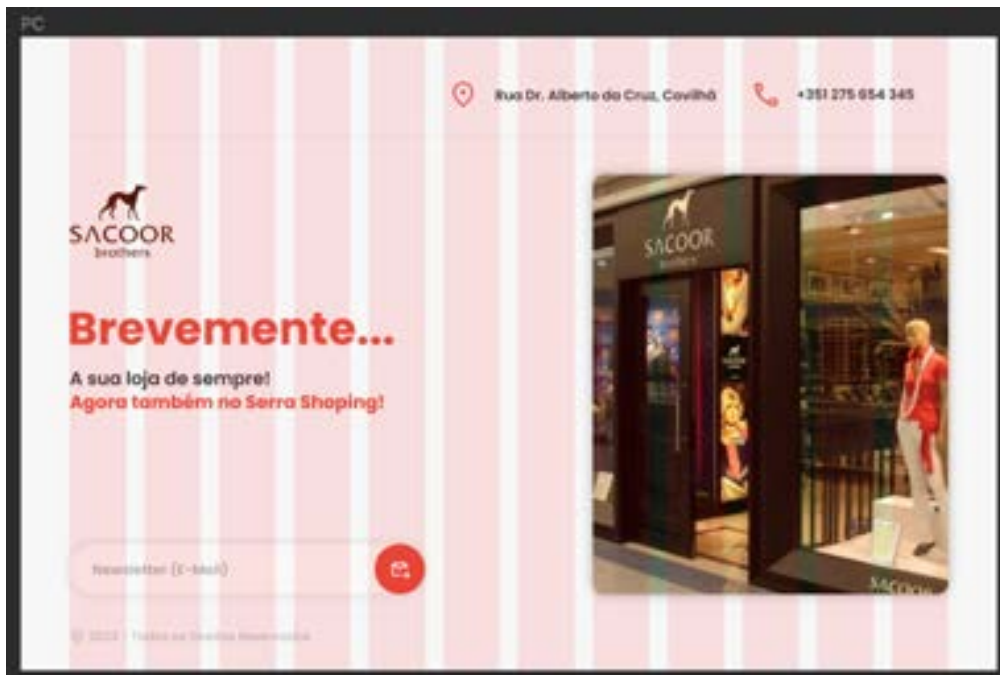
PC

Rua Dr. Alberto da Cruz, Covilhã

+351 275 654 345

SACOOR
brothers

Brevemente...

A sua loja de sempre!
Agora também no Serra Shoping!

Newsletter (E-Mail)

© 2022 · Todos os Direitos Reservados

SACOOR
brothers

SACOOR